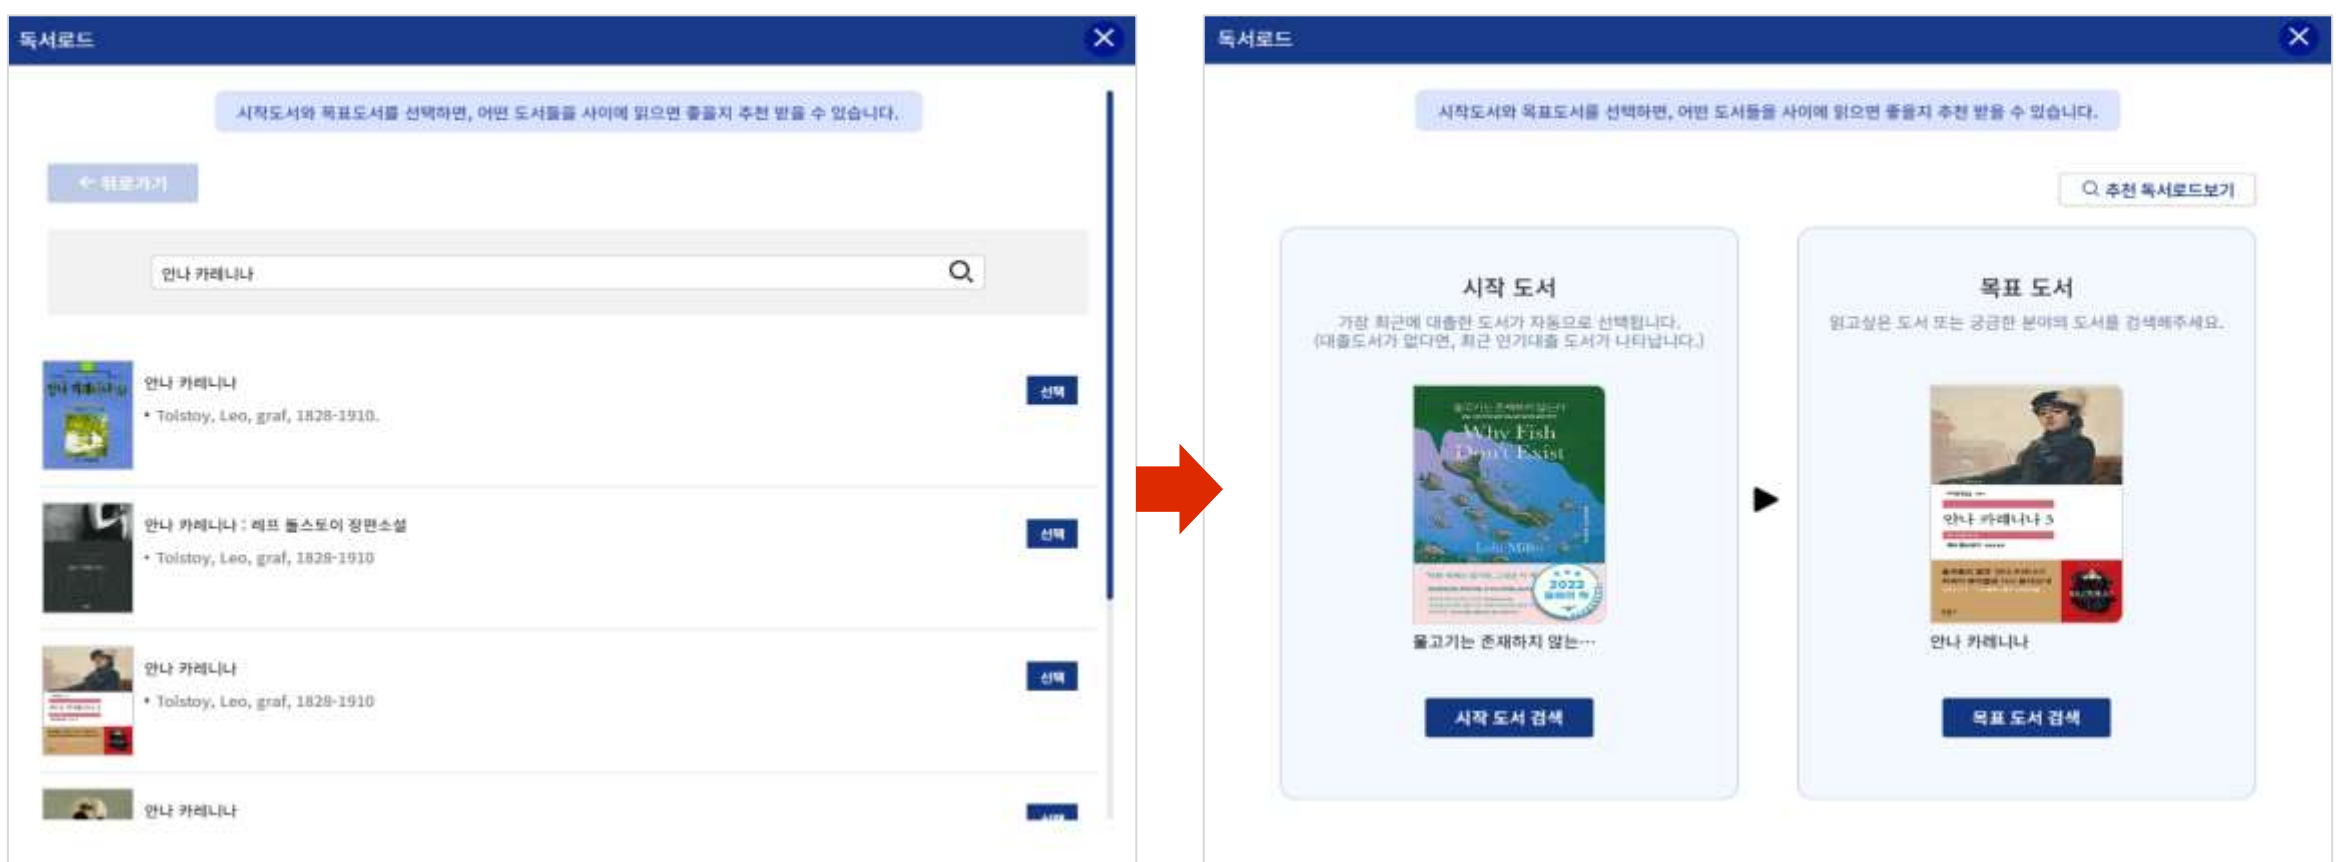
독서로드

시작도서와 목표도서를 선택하면, 어떤 도서들을 사이에 읽으면 좋을지 추천 받을 수 있습니다.

← 뒤로가기

안나 카레니나

안나 카레니나
• Tolstoy, Leo, graf, 1828-1910.
선택

안나 카레니나 : 레프 톨스토이 장편소설
• Tolstoy, Leo, graf, 1828-1910
선택

안나 카레니나
• Tolstoy, Leo, graf, 1828-1910
선택

안나 카레니나
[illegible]

독서로드

시작도서와 목표도서를 선택하면, 어떤 도서들을 사이에 읽으면 좋을지 추천 받을 수 있습니다.

추천 독서로드보기

시작 도서
가장 최근에 대출한 도서가 자동으로 선택됩니다.
(대출도서가 없다면, 최근 인기대출 도서가 나타납니다.)

Why Fish Don't Exist
2022

물고기는 존재하지 않는...

시작 도서 검색

목표 도서
읽고싶은 도서 또는 궁금한 분야의 도서를 검색해주세요.

안나 카레니나 3

안나 카레니나

목표 도서 검색